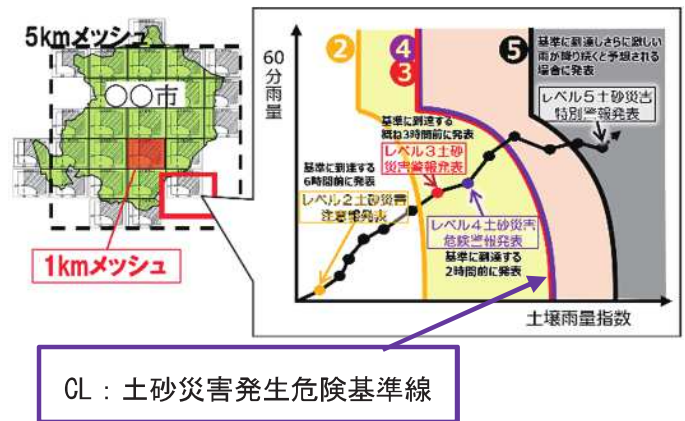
5kmメッシュ

○○市

1kmメッシュ

60分雨量

2

4

3

5

基準に到達しさらに激しい雨が降り続くと予想される場合に発表

レベル５土砂災害特別警報発表

基準に到達する概ね3時間前に発表

レベル３土砂災害警報発表

基準に到達する6時間前に発表

レベル２土砂災害注意報発表

レベル４土砂災害危険警報発表

基準に到達する2時間前に発表

土壌雨量指数

CL：土砂災害発生危険基準線